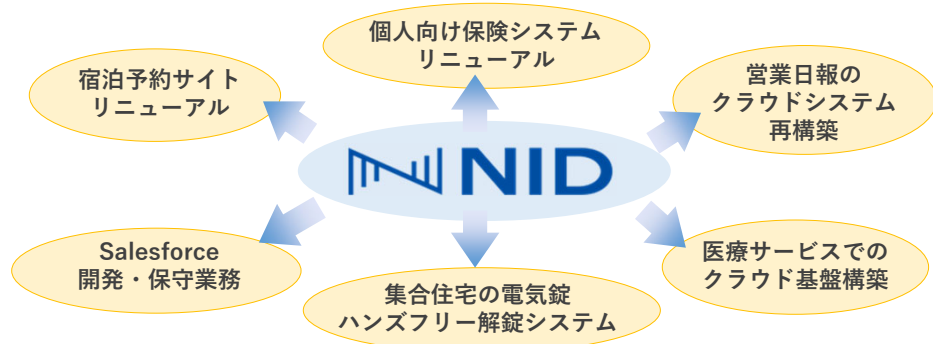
個人向け保険システム
リニューアル

宿泊予約サイト
リニューアル

営業日報の
クラウドシステム
再構築

NID

Salesforce
開発・保守業務

医療サービスでの
クラウド基盤構築

集合住宅の電気錠
ハンズフリー解錠システム